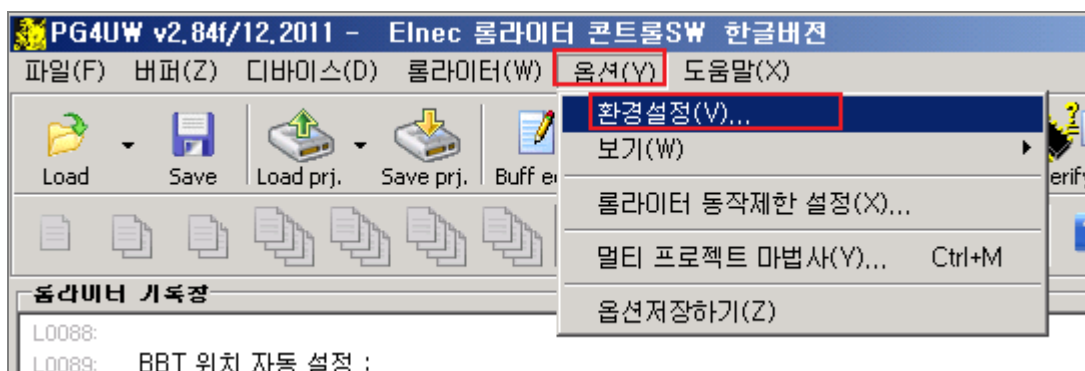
PG4UW v2.84f/12.2011 - Elnec 롬라이터 콘트롤SW 한글버전

파일(F) 버퍼(Z) 디바이스(D) 롬라이터(W) 옵션(Y) 도움말(X)

Load Save Load prj. Save prj. Buff e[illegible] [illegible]erify

환경설정(V)...
보기(W)
롬라이터 동작제한 설정(X)...
멀티 프로젝트 마법사(Y)... Ctrl+M
옵션저장하기(Z)

롬라이터 기록장

L0088:
L0089: BBT 위치 자동 설정 :